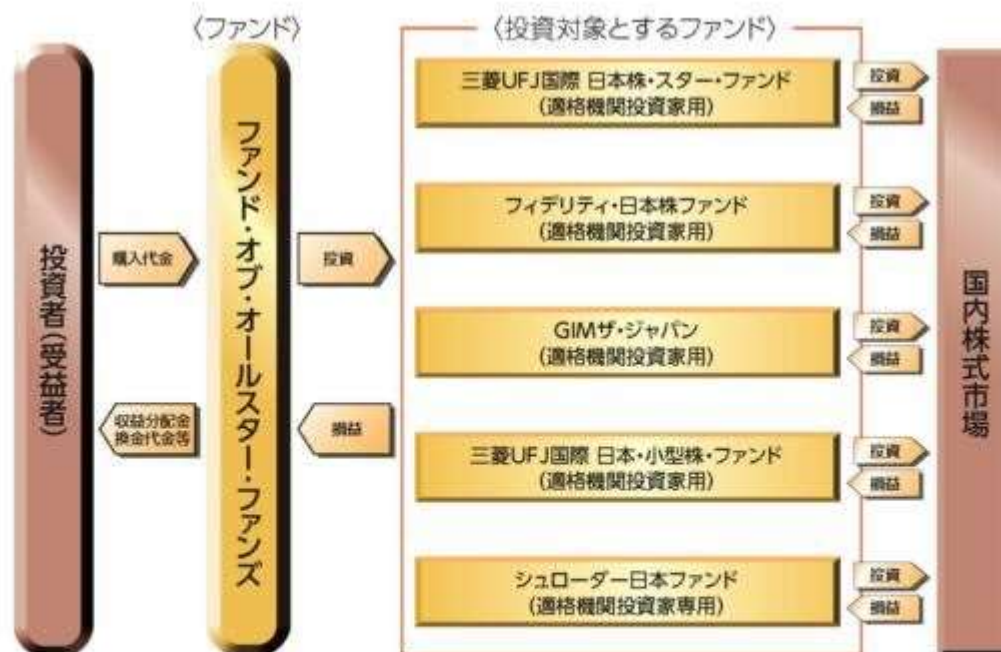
〈ファンド〉

〈投資対象とするファンド〉

投資者(受益者)

購入代金

収益分配金
換金代金等

ファンド・オブ・オールスター・ファンズ

投資

損益

三菱UFJ国際 日本株・スター・ファンド
(適格機関投資家用)

投資
損益

フィデリティ・日本株ファンド
(適格機関投資家用)

投資
損益

GIMザ・ジャパン
(適格機関投資家用)

投資
損益

三菱UFJ国際 日本・小型株・ファンド
(適格機関投資家用)

投資
損益

シュローダー日本ファンド
(適格機関投資家専用)

投資
損益

国内株式市場